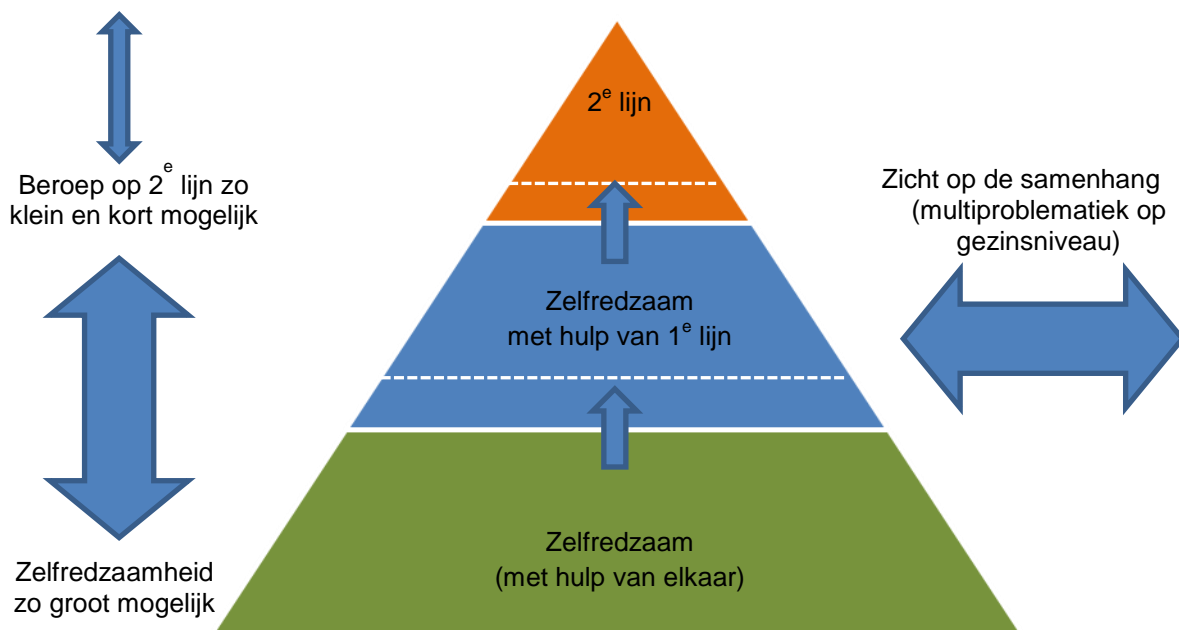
$2^e$ lijn

Beroep op $2^e$ lijn zo klein en kort mogelijk

Zicht op de samenhang (multiproblematiek op gezinsniveau)

Zelfredzaam met hulp van $1^e$ lijn

Zelfredzaamheid zo groot mogelijk

Zelfredzaam (met hulp van elkaar)